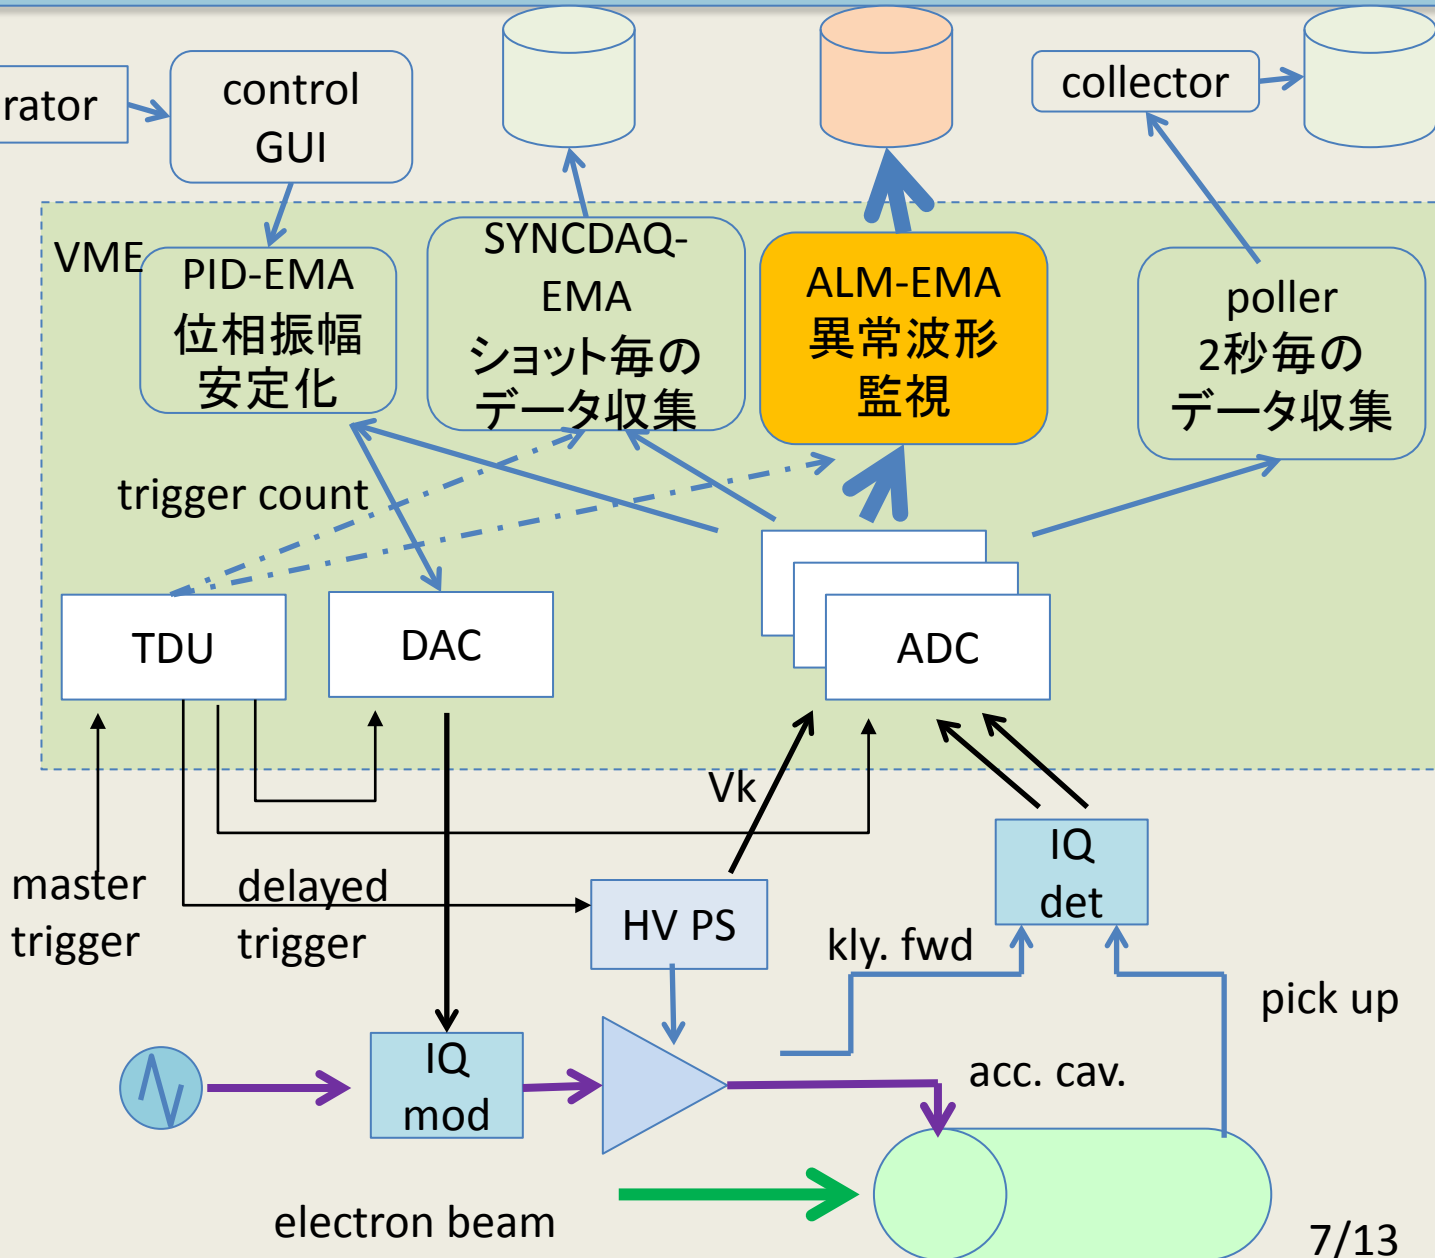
rator

control GUI

collector

VME

PID-EMA
位相振幅
安定化

SYNCDAQ-EMA
ショット毎の
データ収集

ALM-EMA
異常波形
監視

poller
2秒毎の
データ収集

trigger count

TDU

DAC

ADC

Vk

IQ det

master trigger

delayed trigger

HV PS

kly. fwd

pick up

IQ mod

acc. cav.

electron beam

7/13